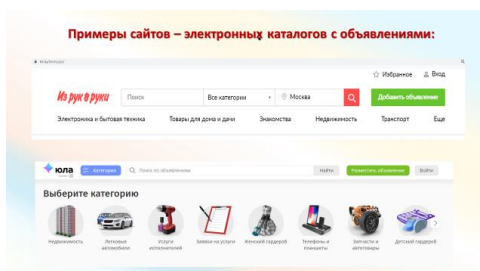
Примеры сайтов – электронных каталогов с объявлениями:

Из рук в руки

Поиск

Все категории

Москва

Добавить объявление

Избранное

Вход

Электроника и бытовая техника

Товары для дома и дачи

Знакомства

Недвижимость

Транспорт

Еще

юла

Категории

Поиск по объявлениям

Найти

Разместить объявление

Войти

Выберите категорию

Недвижимость

Легковые автомобили

Услуги исполнителей

Заявки на услуги

Женский гардероб

Телефоны и планшеты

Запчасти и автотовары

Детский гардероб